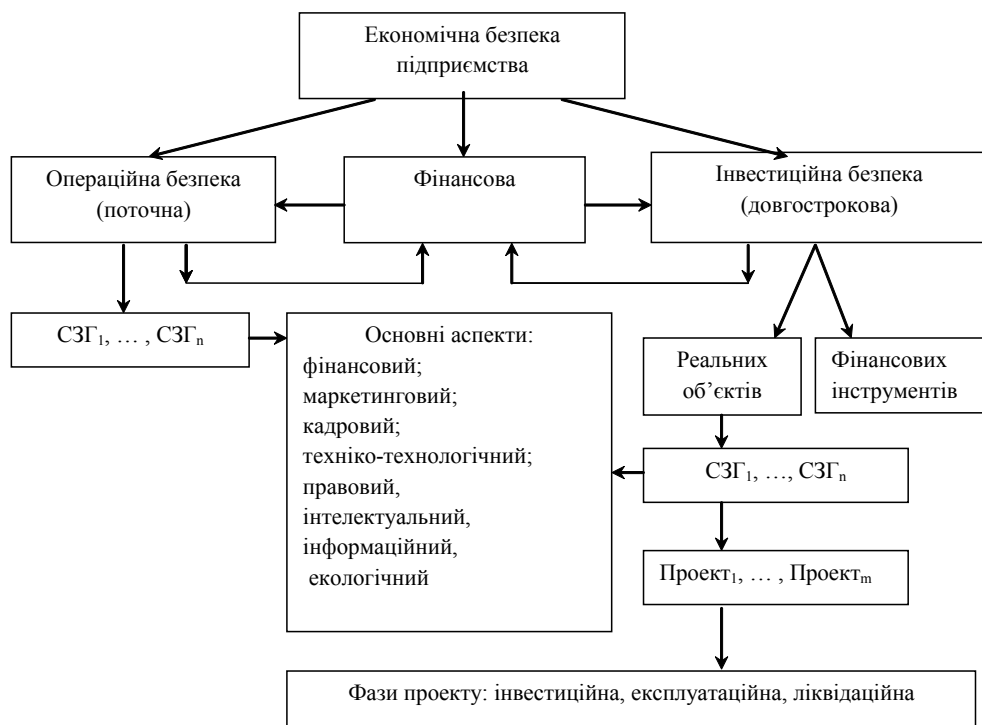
Економічна безпека підприємства

Операційна безпека (поточна)

Фінансова

Інвестиційна безпека (довгострокова)

$СЗГ_1$, … , $СЗГ_n$

Основні аспекти:
фінансовий;
маркетинговий;
кадровий;
техніко-технологічний;
правовий,
інтелектуальний,
інформаційний,
екологічний

Реальних об'єктів

Фінансових інструментів

$СЗГ_1$, …, $СЗГ_n$

$Проект_1$, … , $Проект_m$

Фази проекту: інвестиційна, експлуатаційна, ліквідаційна